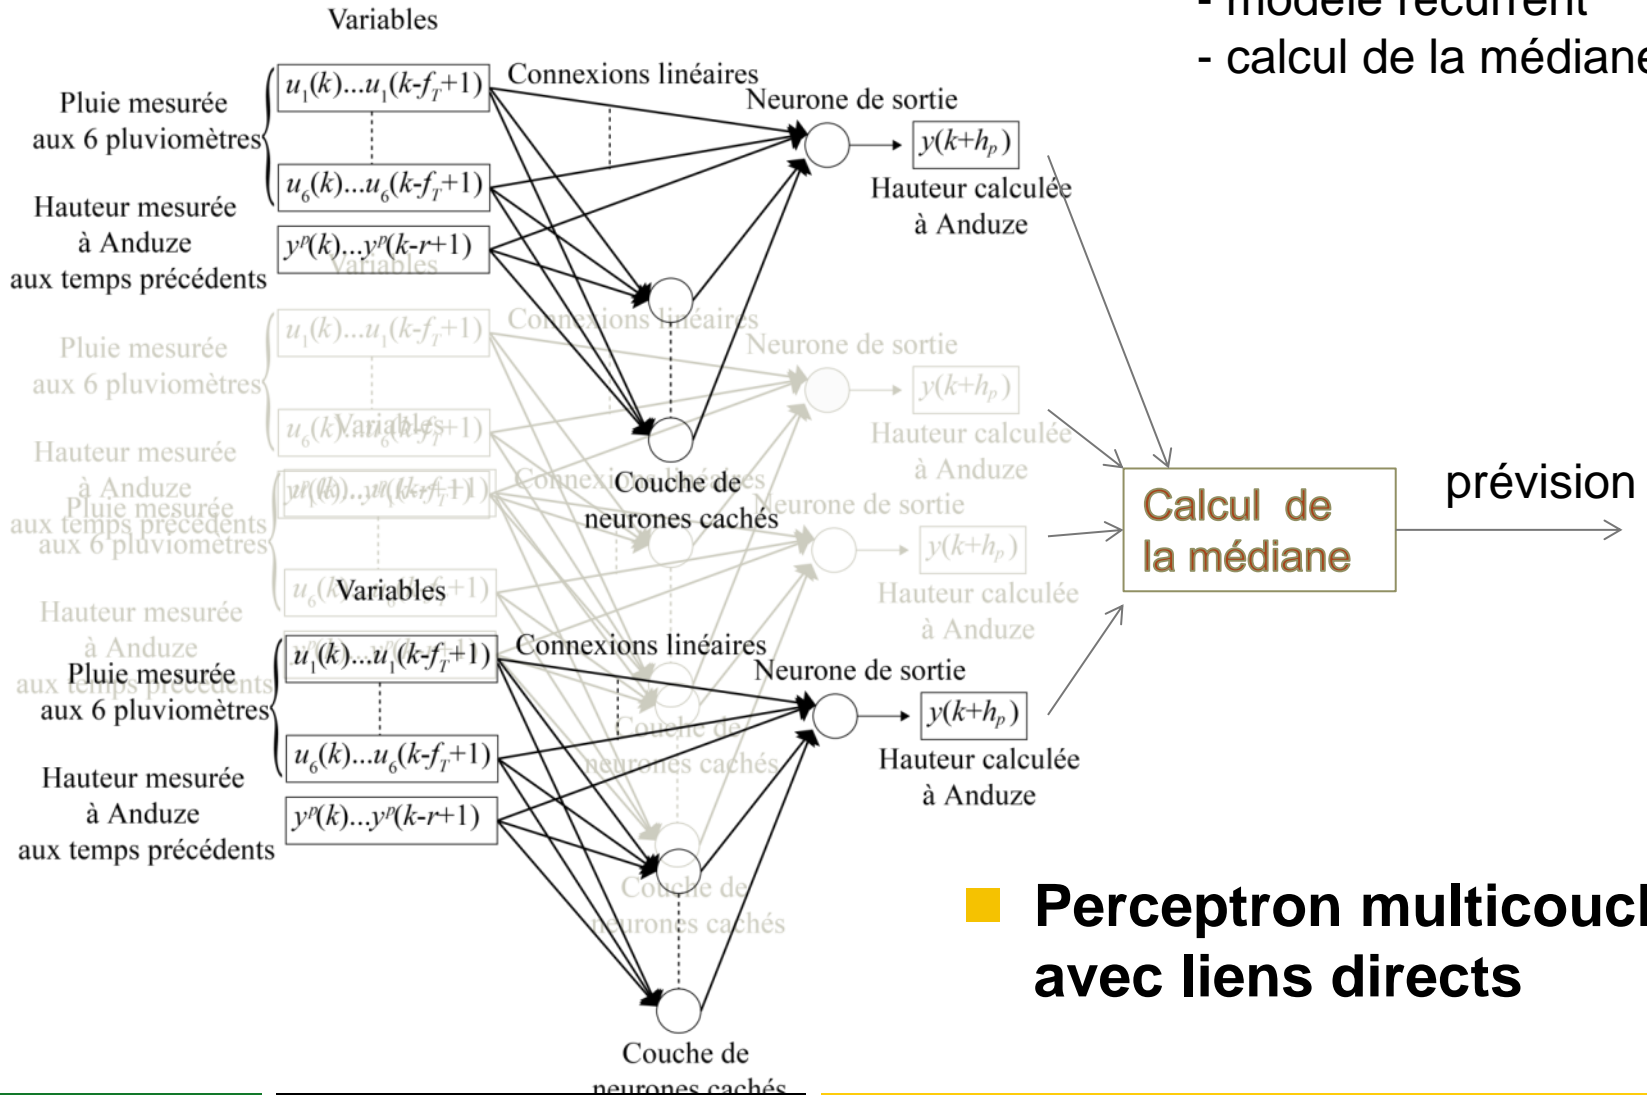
- modèle récurrent
- calcul de la médiane

Variables

Pluie mesurée aux 6 pluviomètres

$u_1(k)...u_1(k-f_T+1)$

$u_6(k)...u_6(k-f_T+1)$

Hauteur mesurée à Anduze aux temps précédents

$y^p(k)...y^p(k-r+1)$

Connexions linéaires

Neurone de sortie

$y(k+h_p)$

Hauteur calculée à Anduze

Couche de neurones cachés

Variables

Pluie mesurée aux 6 pluviomètres

$u_1(k)...u_1(k-f_T+1)$

$u_6(k)...u_6(k-f_T+1)$

Hauteur mesurée à Anduze aux temps précédents

$y^p(k)...y^p(k-r+1)$

Connexions linéaires

Neurone de sortie

$y(k+h_p)$

Hauteur calculée à Anduze

Couche de neurones cachés

Calcul de la médiane

prévision

Perceptron multicouch avec liens directs